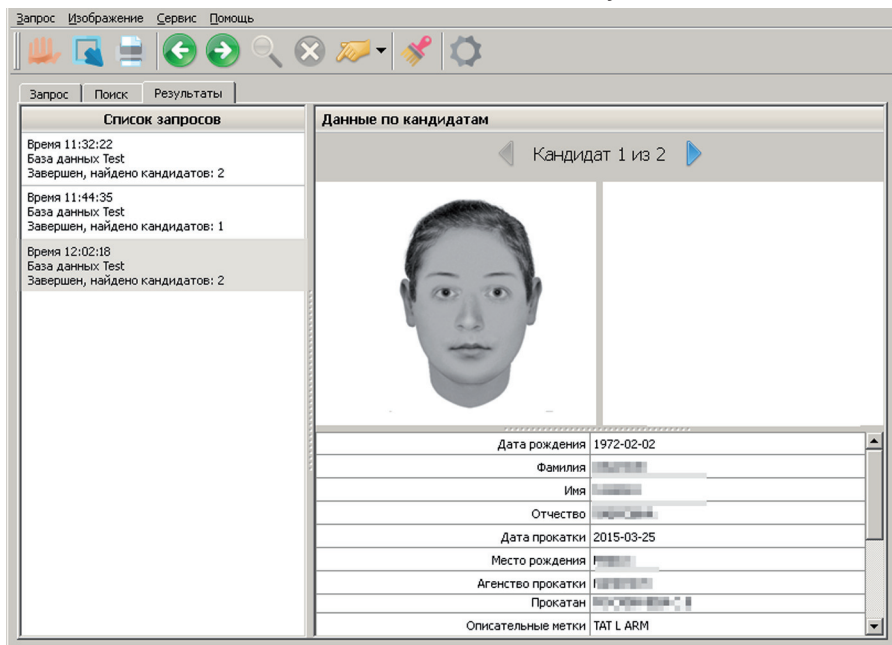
Запрос Изображение Сервис Помощь

Запрос | Поиск | Результаты

Список запросов

Время 11:32:22
База данных Test
Завершен, найдено кандидатов: 2

Время 11:44:35
База данных Test
Завершен, найдено кандидатов: 1

Время 12:02:18
База данных Test
Завершен, найдено кандидатов: 2

Данные по кандидатам

Кандидат 1 из 2

| | |
|---|---|
| Дата рождения | 1972-02-02 |
| Фамилия | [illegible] |
| Имя | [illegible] |
| Отчество | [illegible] |
| Дата прокатки | 2015-03-25 |
| Место рождения | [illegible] |
| Агенство прокатки | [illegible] |
| Прокатан | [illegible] |
| Описательные метки | TAT L ARM |